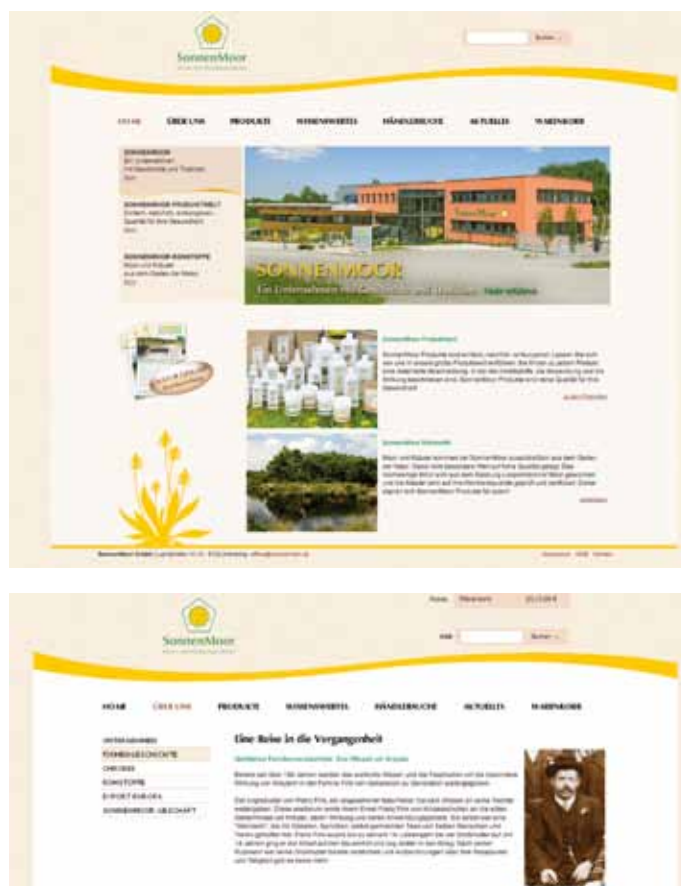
SonnenMoor

Suchen

HOME ÜBER UNS PRODUKTE SONNENWERTE HÄNDLERSUCHE AKTUELLES WARENKORB

SONNENMOOR
Ein Unternehmen mit Geschichte und Tradition
Mehr

SONNENMOOR PRODUKTWELT
Einfach, natürlich, wirkungsvoll – Qualität für Ihre Gesundheit
Mehr

SONNENMOOR ROHSTOFFE
Moor und Kräuter aus dem Garten der Natur
Mehr

SONNENMOOR
Ein Unternehmen mit Geschichte und Tradition Mehr erfahren

SonnenMoor Produktwelt

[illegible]

SonnenMoor Rohstoffe

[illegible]

SonnenMoor GmbH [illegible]

SonnenMoor

Suchen

HOME ÜBER UNS PRODUKTE SONNENWERTE HÄNDLERSUCHE AKTUELLES WARENKORB

UNTERNEHMEN
FIRMENGESCHICHTE
CHRONIK
ROHSTOFFE
EXPORT PARTNER
SONNENMOOR GESCHAFT

Eine Reise in die Vergangenheit

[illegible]

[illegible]